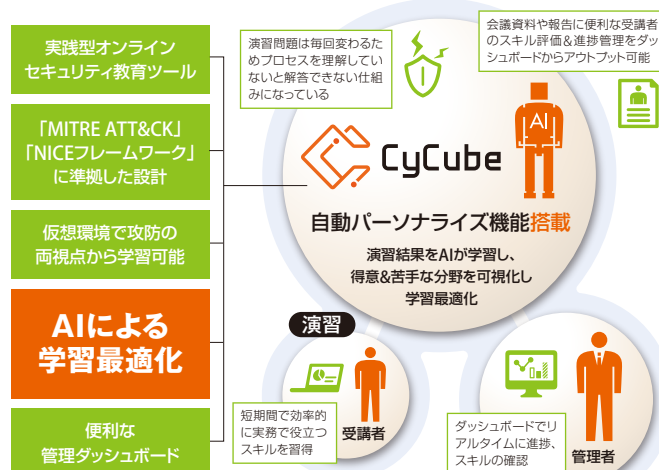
実践型オンライン
セキュリティ教育ツール

「MITRE ATT&CK」
「NICEフレームワーク」
に準拠した設計

仮想環境で攻防の
両視点から学習可能

AIによる
学習最適化

便利な
管理ダッシュボード

演習問題は毎回変わるためプロセスを理解していないと解答できない仕組みになっている

会議資料や報告に便利な受講者のスキル評価&進捗管理をダッシュボードからアウトプット可能

AI

CyCube

自動パーソナライズ機能搭載

演習結果をAIが学習し、
得意&苦手な分野を可視化し
学習最適化

演習

短期間で効率的に実務で役立つスキルを習得

受講者

ダッシュボードでリアルタイムに進捗、スキルの確認

管理者